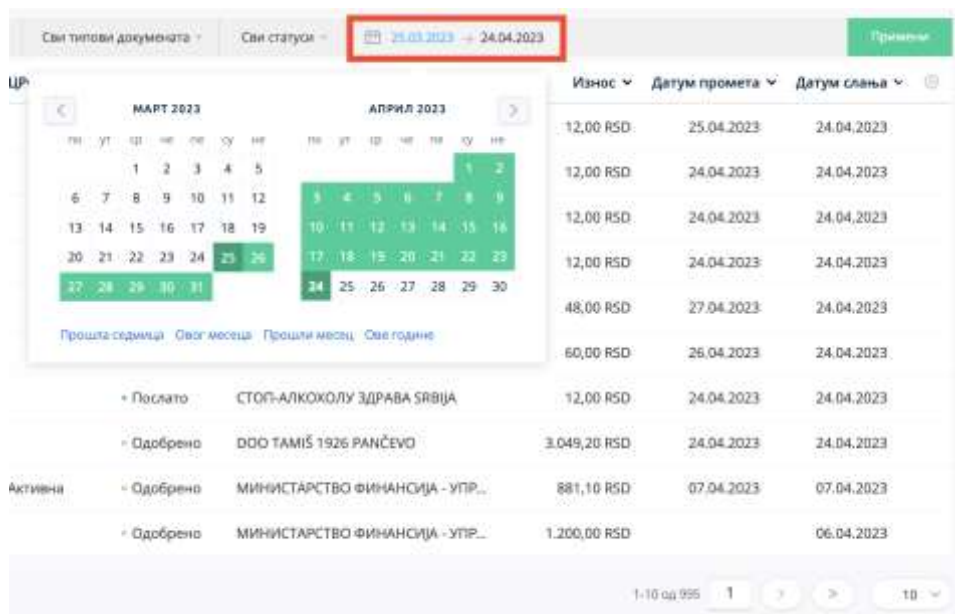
Сви типови докумената ˅ Сви статуси ˅ 25.03.2023 → 24.04.2023 Примени

ЦР Износ ˅ Датум промета ˅ Датум слања ˅

‹ МАРТ 2023 АПРИЛ 2023 ›

по ут ср че пе су не по ут ср че пе су не

1 2 3 4 5 1 2
6 7 8 9 10 11 12 3 4 5 6 7 8 9
13 14 15 16 17 18 19 10 11 12 13 14 15 16
20 21 22 23 24 25 26 17 18 19 20 21 22 23
27 28 29 30 31 24 25 26 27 28 29 30

Прошла седмица Овог месеца Прошли месец Ове године

| | | | Износ | Датум промета | Датум слања |
|---|---|---|---|---|---|
| | | | 12,00 RSD | 25.04.2023 | 24.04.2023 |
| | | | 12,00 RSD | 24.04.2023 | 24.04.2023 |
| | | | 12,00 RSD | 24.04.2023 | 24.04.2023 |
| | | | 12,00 RSD | 24.04.2023 | 24.04.2023 |
| | | | 48,00 RSD | 27.04.2023 | 24.04.2023 |
| | | | 60,00 RSD | 26.04.2023 | 24.04.2023 |
| | Послато | СТОП-АЛКОХОЛУ ЗДРАВА SRBIJA | 12,00 RSD | 24.04.2023 | 24.04.2023 |
| | Odobreno | DOO TAMIŠ 1926 PANČEVO | 3.049,20 RSD | 24.04.2023 | 24.04.2023 |
| Активна | Odobreno | МИНИСТАРСТВО ФИНАНСИЈА - УПР... | 881,10 RSD | 07.04.2023 | 07.04.2023 |
| | Odobreno | МИНИСТАРСТВО ФИНАНСИЈА - УПР... | 1.200,00 RSD | | 06.04.2023 |

1-10 од 995 1 › » 10 ˅